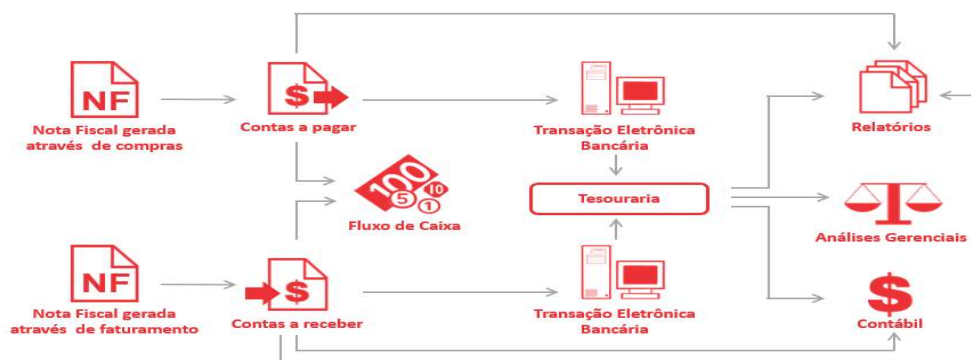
NF
Nota Fiscal gerada através de compras

$
Contas a pagar

Transação Eletrônica Bancária

Relatórios

100
5
10
1
Fluxo de Caixa

Tesouraria

Análises Gerenciais

NF
Nota Fiscal gerada através de faturamento

$
Contas a receber

Transação Eletrônica Bancária

$
Contábil